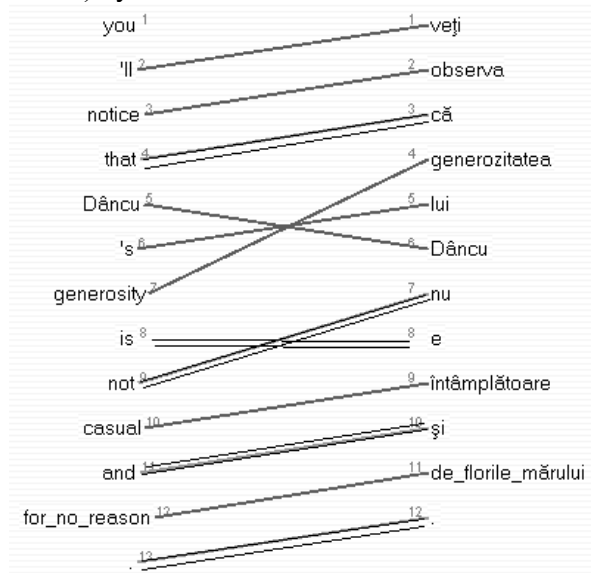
you 1
'll 2
notice 3
that 4
Dâncu 5
's 6
generosity 7
is 8
not 9
casual 10
and 11
for_no_reason 12
. 13

1 veţi
2 observa
3 că
4 generozitatea
5 lui
6 Dâncu
7 nu
8 e
9 întâmplătoare
10 şi
11 de_florile_mărului
12 .